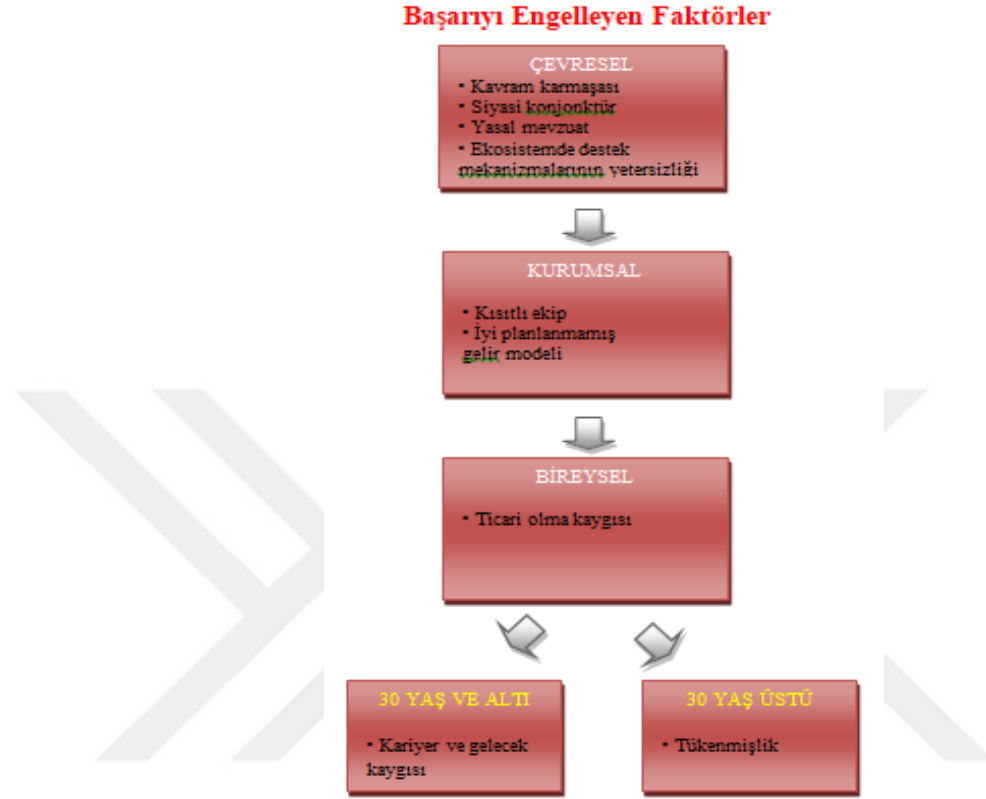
Başarıyı Engelleyen Faktörler

ÇEVRESEL
• Kavram karmaşası
• Siyasi konjonktür
• Yasal mevzuat
• Ekosistemde destek mekanizmalarının yetersizliği

KURUMSAL
• Kısıtlı ekip
• İyi planlanmamış gelir modeli

BİREYSEL
• Ticari olma kaygısı

30 YAŞ VE ALTI
• Kariyer ve gelecek kaygısı

30 YAŞ ÜSTÜ
• Tükenmişlik